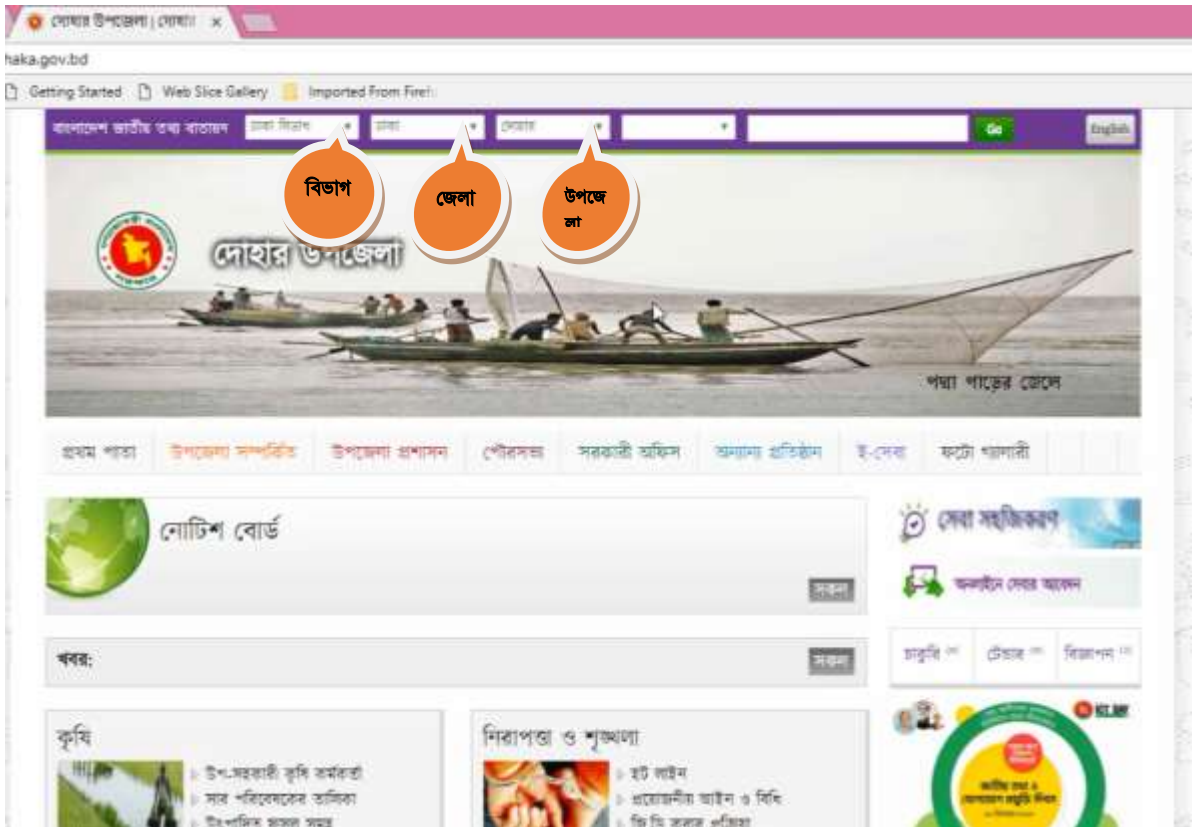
দোহার উপজেলা | দোহার ×

haka.gov.bd

Getting Started  Web Slice Gallery  Imported From Firef

বাংলাদেশ জাতীয় তথ্য বাতায়ন  ঢাকা বিভাগ  ঢাকা  দোহার  Go  English

বিভাগ

জেলা

উপজেলা

দোহার উপজেলা

পদ্মা পাড়ের জেলে

প্রথম পাতা  উপজেলা সম্পর্কিত  উপজেলা প্রশাসন  পৌরসভা  সরকারী অফিস  অন্যান্য প্রতিষ্ঠান  ই-সেবা  ফটো গ্যালারী

নোটিশ বোর্ড

সকল

খবর:

সকল

সেবা সহজিকরণ

অনলাইনে সেবার আবেদন

চাকুরি  টেন্ডার  বিজ্ঞাপন

কৃষি

উপ-সহকারী কৃষি কর্মকর্তা
সার পরিবেশকের তালিকা
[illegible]

নিরাপত্তা ও শৃঙ্খলা

হট লাইন
প্রয়োজনীয় আইন ও বিধি
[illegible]